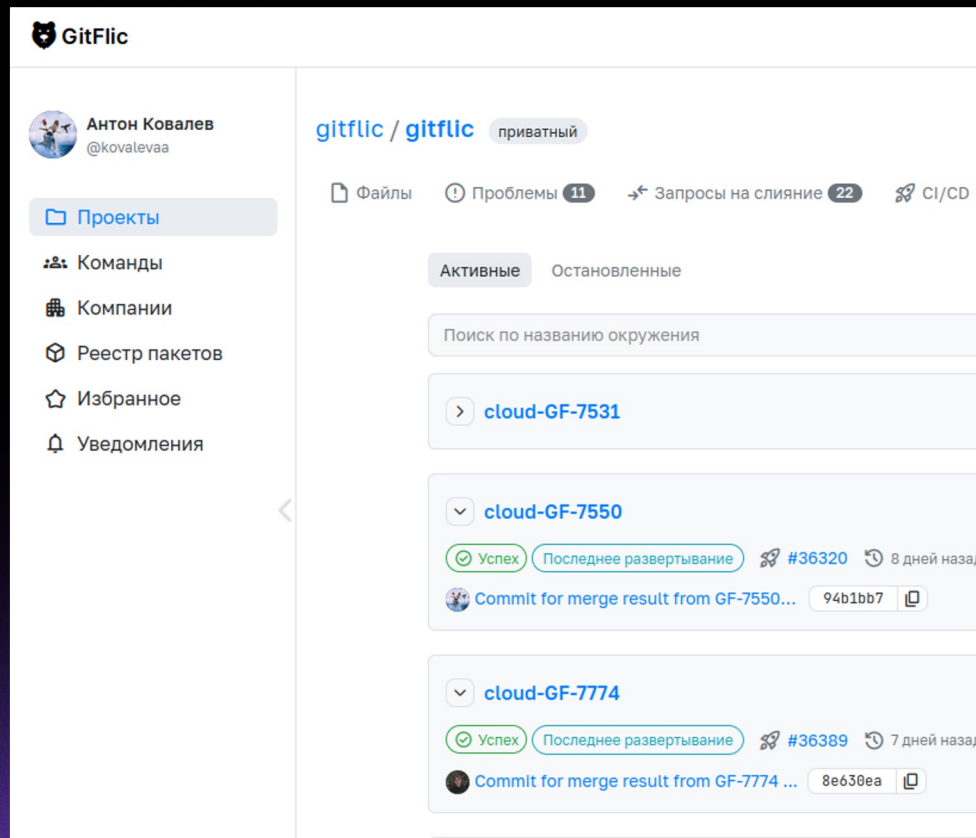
GitFlic

Антон Ковалев
@kovalevaa

Проекты
Команды
Компании
Реестр пакетов
Избранное
Уведомления

gitflic / gitflic приватный

Файлы Проблемы 11 Запросы на слияние 22 CI/CD

Активные Остановленные

Поиск по названию окружения

cloud-GF-7531

cloud-GF-7550

Успех Последнее развертывание #36320 8 дней назад

Commit for merge result from GF-7550... 94b1bb7

cloud-GF-7774

Успех Последнее развертывание #36389 7 дней назад

Commit for merge result from GF-7774 ... 8e630ea